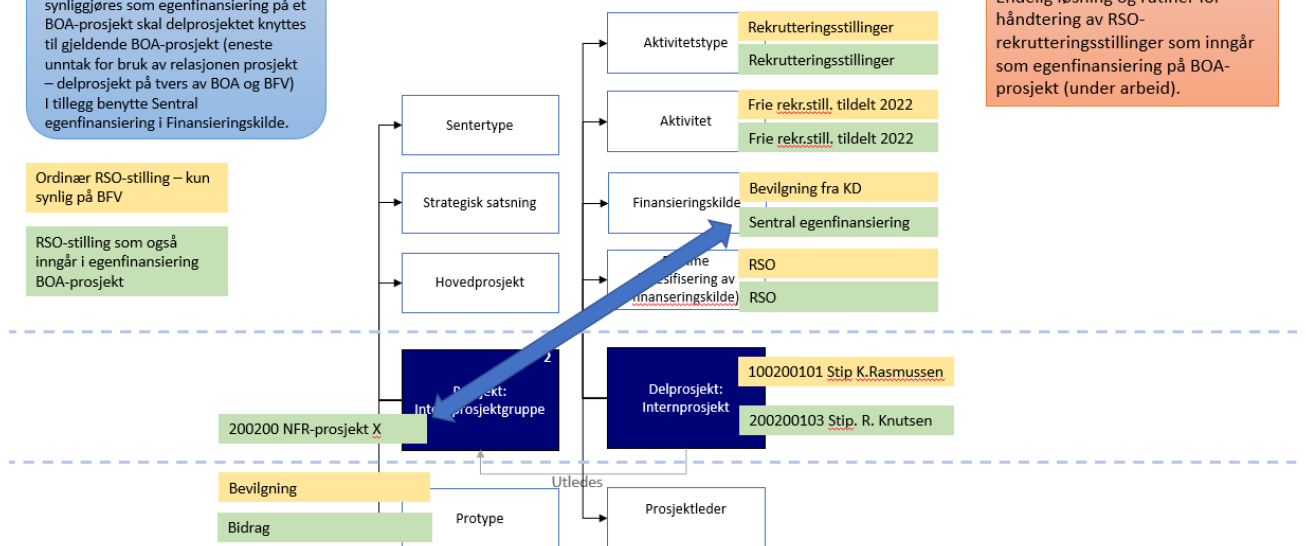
synliggjøres som egenfinansiering på et BOA-prosjekt skal delprosjektet knyttes til gjeldende BOA-prosjekt (eneste unntak for bruk av relasjonen prosjekt – delprosjekt på tvers av BOA og BFV) I tillegg benytte Sentral egenfinansiering i Finansieringskilde.

Endelig løsning og rutiner for håndtering av RSO-rekrutteringsstillinger som inngår som egenfinansiering på BOA-prosjekt (under arbeid).

Ordinær RSO-stilling – kun synlig på BFV

RSO-stilling som også inngår i egenfinansiering BOA-prosjekt

Sentertype

Strategisk satsning

Hovedprosjekt

Aktivitetstype

Rekrutteringsstillinger

Rekrutteringsstillinger

Aktivitet

Frie rekr.still. tildelt 2022

Frie rekr.still. tildelt 2022

Finansieringskilde

Bevilgning fra KD

Sentral egenfinansiering

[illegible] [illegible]sifisering av finanseringskilde)

RSO

RSO

2

Prosjekt: Internprosjektgruppe

Delprosjekt: Internprosjekt

100200101 Stip K.Rasmussen

200200103 Stip. R. Knutsen

200200 NFR-prosjekt X

Utledes

Bevilgning

Bidrag

Protype

Prosjektleder